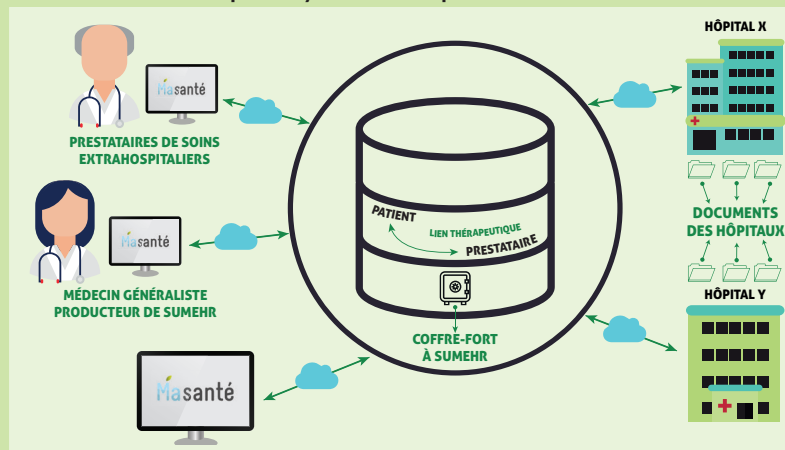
Masanté

PRESTATAIRES DE SOINS EXTRAHOSPITALIERS

Masanté

MÉDECIN GÉNÉRALISTE PRODUCTEUR DE SUMEHR

Masanté

PATIENT

LIEN THÉRAPEUTIQUE

PRESTATAIRE

COFFRE-FORT À SUMEHR

HÔPITAL X

DOCUMENTS DES HÔPITAUX

HÔPITAL Y